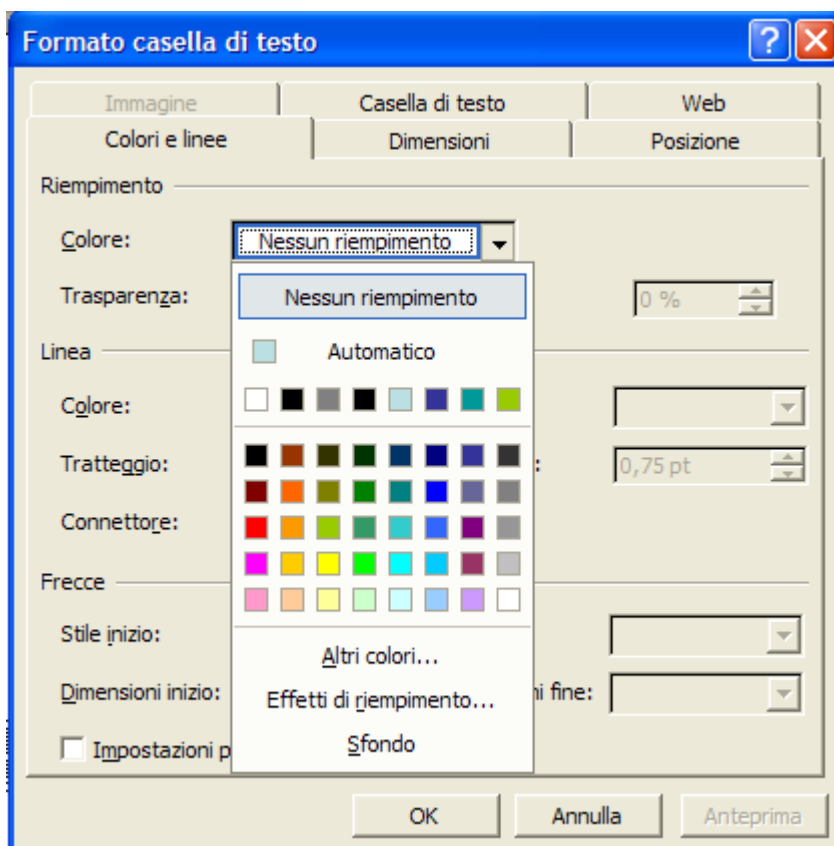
Formato casella di testo

Immagine
Casella di testo
Web
Colori e linee
Dimensioni
Posizione

Riempimento

Colore: Nessun riempimento

Trasparenza: 0 %

Nessun riempimento

Automatico

Linea

Colore:

Tratteggio: 0,75 pt

Connettore:

Frecce

Stile inizio:

Dimensioni inizio: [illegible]i fine:

Impostazioni p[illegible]

Altri colori...

Effetti di riempimento...

Sfondo

OK
Annulla
Anteprima